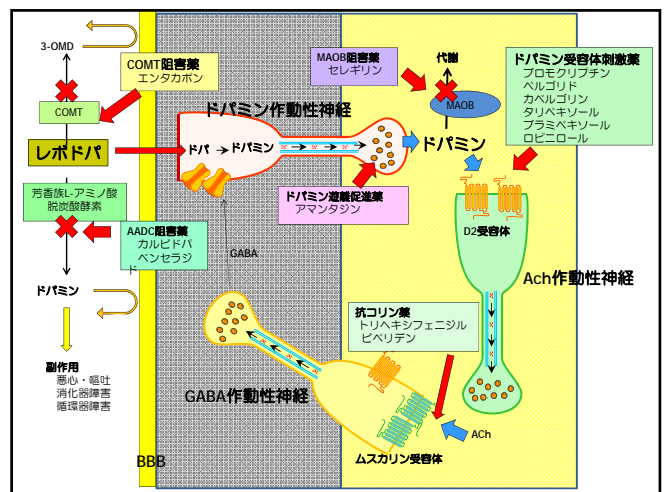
3-OMD

COMT

COMT阻害薬
エンタカポン

レボドパ

芳香族L-アミノ酸脱炭酸酵素

AADC阻害薬
カルビドパ
ベンセラジド

ドパミン

副作用
悪心・嘔吐
消化器障害
循環器障害

BBB

ドパミン作動性神経

ドパ → ドパミン

MAOB阻害薬
セレギリン

代謝

MAOB

ドパミン

ドパミン受容体刺激薬
ブロモクリプチン
ペルゴリド
カベルゴリン
タリペキソール
プラミペキソール
ロピニロール

ドパミン遊離促進薬
アマンタジン

D2受容体

Ach作動性神経

GABA

GABA作動性神経

抗コリン薬
トリヘキシフェニジル
ビペリデン

ACh

ムスカリン受容体